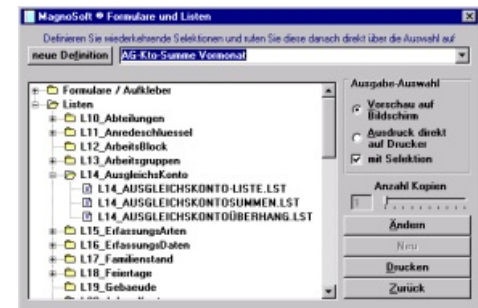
MagnoSoft ® Formulare und Listen

Definieren Sie wiederkehrende Selektionen und rufen Sie diese danach direkt über die Auswahl auf

neue Definition AG-Kto-Summe Vormonat

Formulare / Aufkleber
Listen
L10_Abteilungen
L11_Anredeschluessel
L12_ArbeitsBlock
L13_Arbeitsgruppen
L14_AusgleichsKonto
L14_AUSGLEICHSKONTO-LISTE.LST
L14_AUSGLEICHSKONTOSUMMEN.LST
L14_AUSGLEICHSKONTOÜBERHANG.LST
L15_ErfassungsArten
L16_ErfassungsDaten
L17_Familienstand
L18_Feiertage
L19_Gebaeude

Ausgabe-Auswahl
Vorschau auf Bildschirm
Ausdruck direkt auf Drucker
mit Selektion

Anzahl Kopien
1

Ändern
Neu
Drucken
Zurück